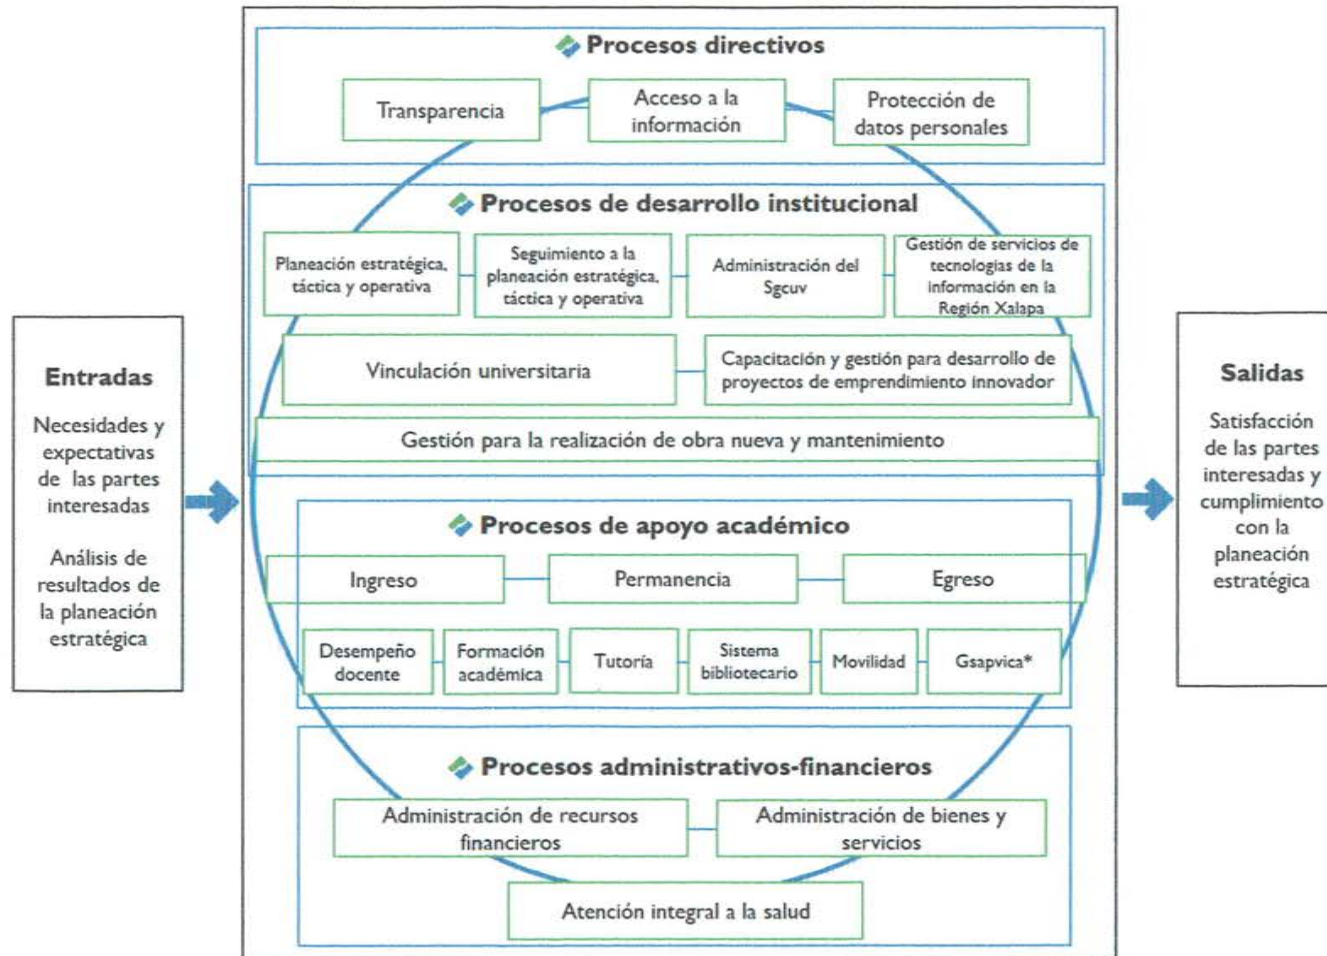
Entradas

Necesidades y expectativas de las partes interesadas

Análisis de resultados de la planeación estratégica

Procesos directivos

Transparencia

Acceso a la información

Protección de datos personales

Procesos de desarrollo institucional

Planeación estratégica, táctica y operativa

Seguimiento a la planeación estratégica, táctica y operativa

Administración del Sgcuv

Gestión de servicios de tecnologías de la información en la Región Xalapa

Vinculación universitaria

Capacitación y gestión para desarrollo de proyectos de emprendimiento innovador

Gestión para la realización de obra nueva y mantenimiento

Procesos de apoyo académico

Ingreso

Permanencia

Egreso

Desempeño docente

Formación académica

Tutoría

Sistema bibliotecario

Movilidad

Gsapvica*

Procesos administrativos-financieros

Administración de recursos financieros

Administración de bienes y servicios

Atención integral a la salud

Salidas

Satisfacción de las partes interesadas y cumplimiento con la planeación estratégica